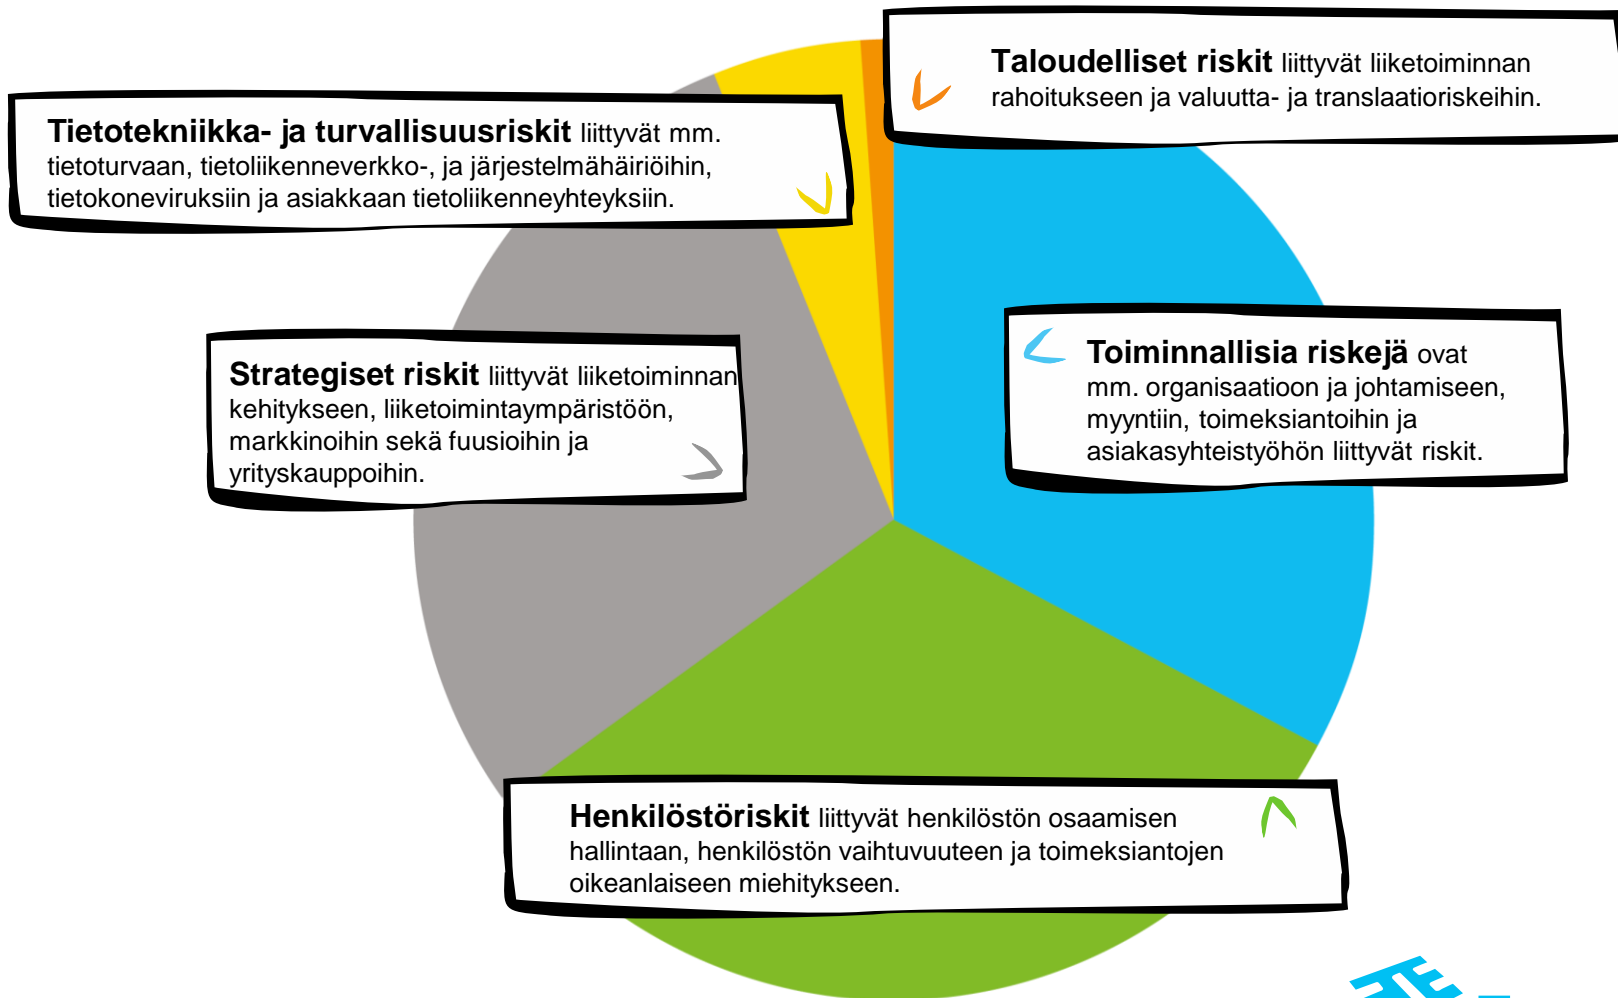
Taloudelliset riskit liittyvät liiketoiminnan rahoitukseen ja valuutta- ja translaatioriskeihin.

Tietotekniikka- ja turvallisuusriskit liittyvät mm. tietoturvaan, tietoliikenneverkko-, ja järjestelmähäiriöihin, tietokoneviruksiin ja asiakkaan tietoliikenneyhteyksiin.

Strategiset riskit liittyvät liiketoiminnan kehitykseen, liiketoimintaympäristöön, markkinoihin sekä fuusioihin ja yrityskauppoihin.

Toiminnallisia riskejä ovat mm. organisaatioon ja johtamiseen, myyntiin, toimeksiantoihin ja asiakasyhteistyöhön liittyvät riskit.

Henkilöstöriskit liittyvät henkilöstön osaamisen hallintaan, henkilöstön vaihtuvuuteen ja toimeksiantojen oikeanlaiseen miehitykseen.